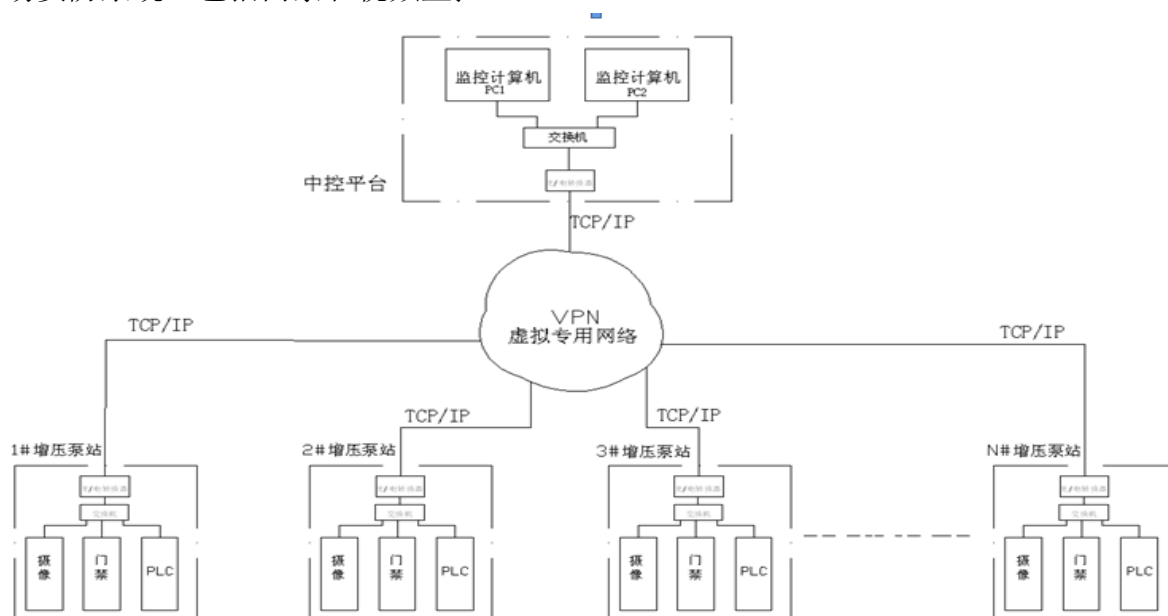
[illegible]

监控计算机
PC1

监控计算机
PC2

交换机

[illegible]

中控平台

TCP/IP

VPN
虚拟专用网络

TCP/IP

TCP/IP

TCP/IP

TCP/IP

1#增压泵站

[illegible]

交换机

摄像

门禁

PLC

2#增压泵站

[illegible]

交换机

摄像

门禁

PLC

3#增压泵站

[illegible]

交换机

摄像

门禁

PLC

N#增压泵站

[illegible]

交换机

摄像

门禁

PLC